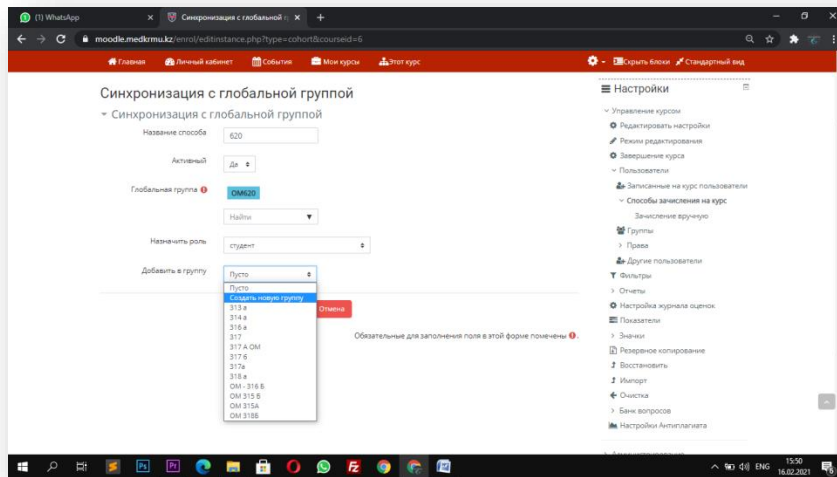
(1) WhatsApp
Синхронизация с глобальной г
moodle.medkrmu.kz/enrol/editinstance.php?type=cohort&courseid=6

Главная
Личный кабинет
События
Мои курсы
Этот курс
Скрыть блоки
Стандартный вид

Синхронизация с глобальной группой

Синхронизация с глобальной группой

Название способа
620

Активный
Да

Глобальная группа
ОМ620

Найти

Назначить роль
студент

Добавить в группу
Пусто

Пусто
Создать новую группу
313 а
314 а
316 а
317
317 А ОМ
317 б
317а
318 а
ОМ - 316 Б
ОМ 315 В
ОМ 315А
ОМ 318Б

Отмена

Обязательные для заполнения поля в этой форме помечены

Настройки
Управление курсом
Редактировать настройки
Режим редактирования
Завершение курса
Пользователи
Записанные на курс пользователи
Способы зачисления на курс
Зачисление вручную
Группы
Права
Другие пользователи
Фильтры
Отчеты
Настройка журнала оценок
Показатели
Значки
Резервное копирование
Восстановить
Импорт
Очистка
Банк вопросов
Настройки Антиплагиата

ENG
15:50
16.02.2021